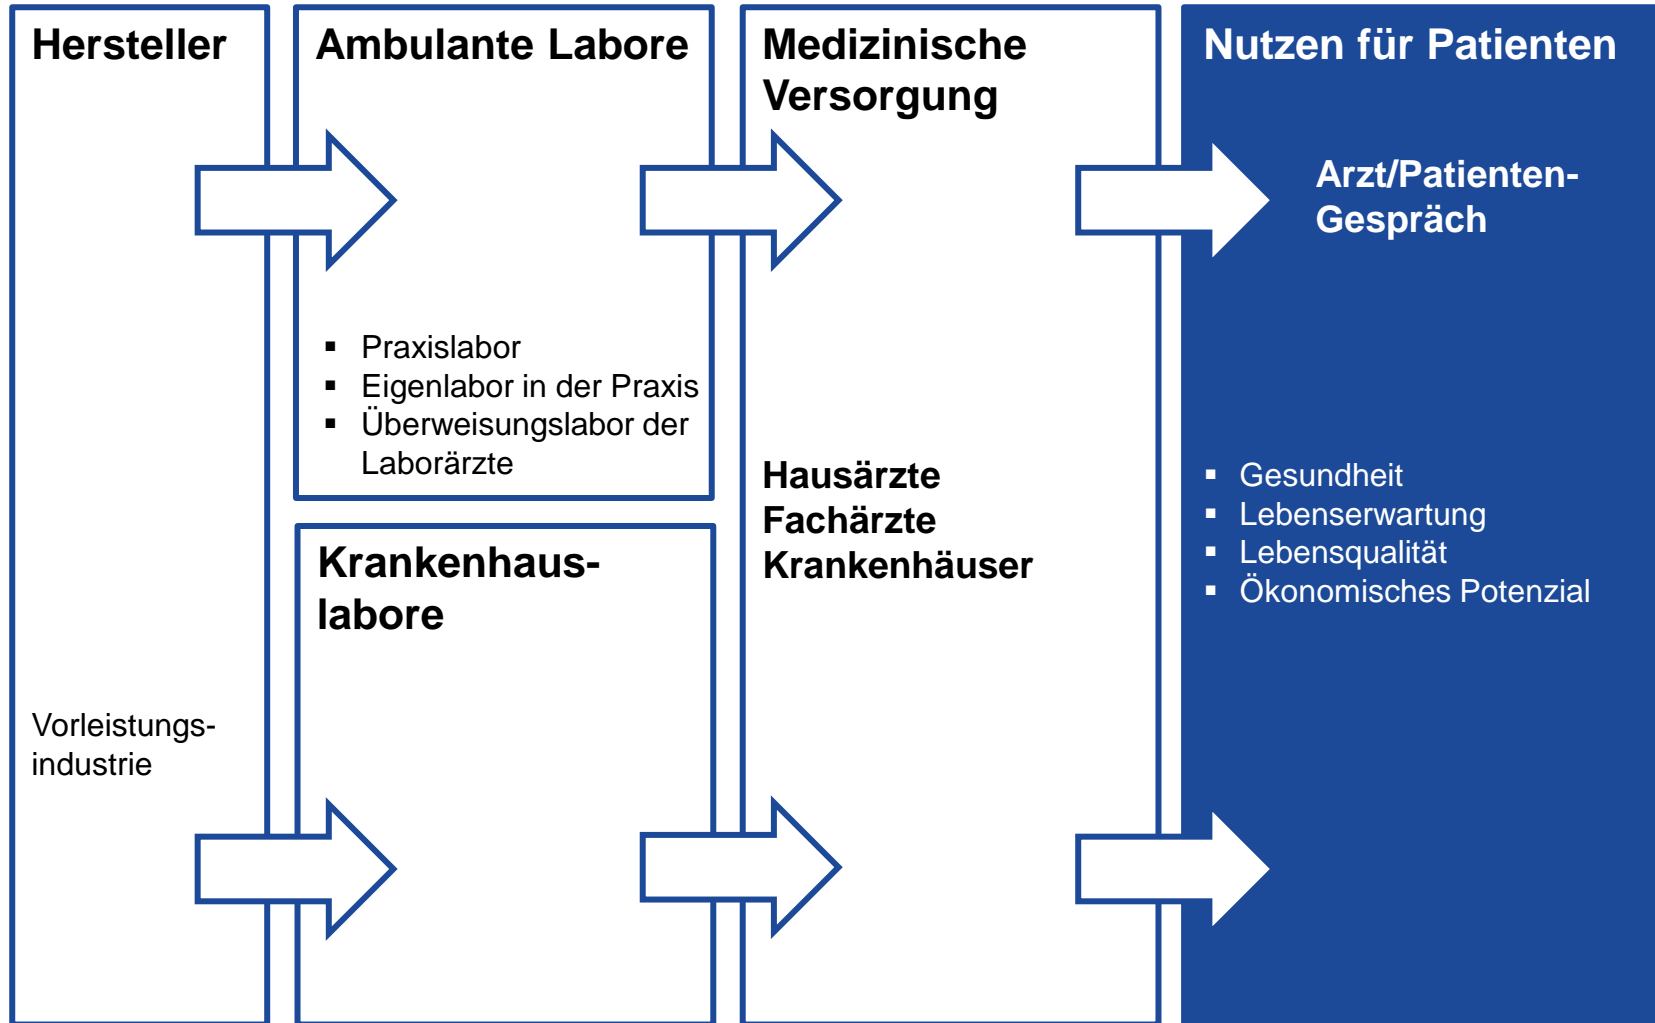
Hersteller

Vorleistungsindustrie

Ambulante Labore

▪ Praxislabor
▪ Eigenlabor in der Praxis
▪ Überweisungslabor der Laborärzte

Krankenhauslabore

Medizinische Versorgung

Hausärzte
Fachärzte
Krankenhäuser

Nutzen für Patienten

Arzt/Patienten-Gespräch

▪ Gesundheit
▪ Lebenserwartung
▪ Lebensqualität
▪ Ökonomisches Potenzial